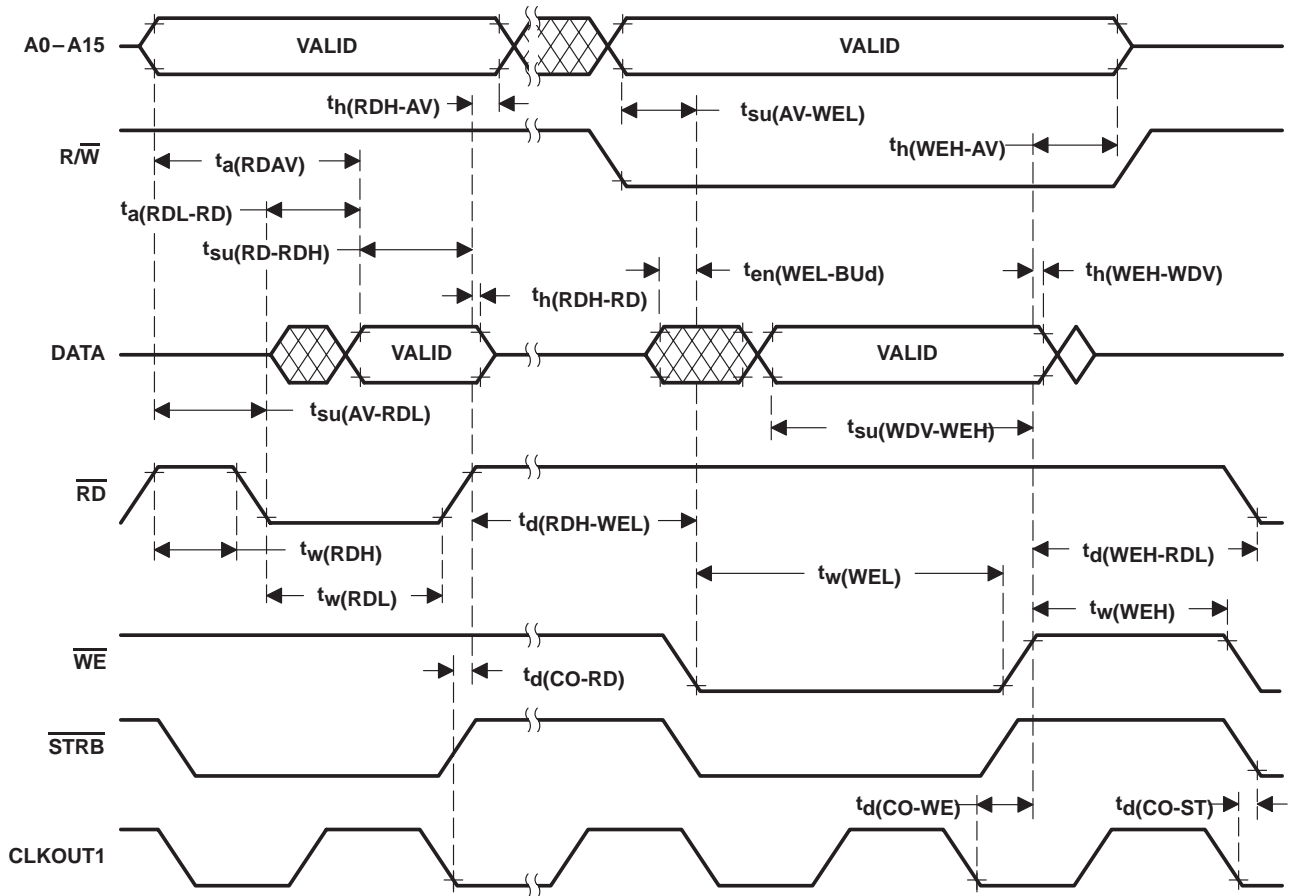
A0–A15

VALID

VALID

$t_{h(RDH-AV)}$

$t_{su(AV-WEL)}$

$R/\overline{W}$

$t_{a(RDAV)}$

$t_{h(WEH-AV)}$

$t_{a(RDL-RD)}$

$t_{su(RD-RDH)}$

$t_{en(WEL-BUd)}$

$t_{h(WEH-WDV)}$

$t_{h(RDH-RD)}$

DATA

VALID

VALID

$t_{su(AV-RDL)}$

$t_{su(WDV-WEH)}$

$\overline{RD}$

$t_{d(RDH-WEL)}$

$t_{w(RDH)}$

$t_{d(WEH-RDL)}$

$t_{w(WEL)}$

$t_{w(RDL)}$

$t_{w(WEH)}$

$\overline{WE}$

$t_{d(CO-RD)}$

$\overline{STRB}$

$t_{d(CO-WE)}$

$t_{d(CO-ST)}$

CLKOUT1